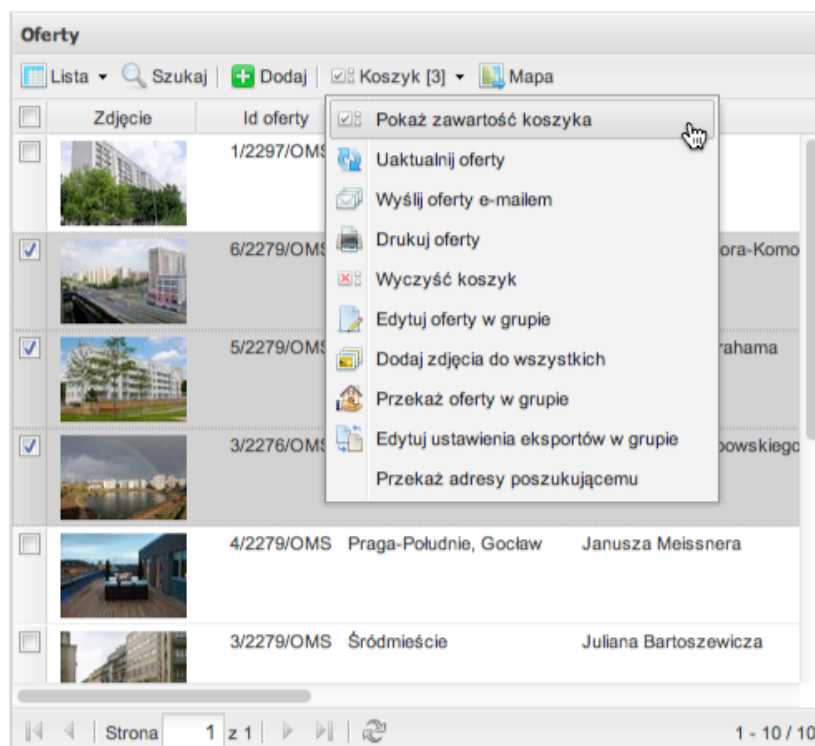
Oferty

Lista ▾ Szukaj | Dodaj | Koszyk [3] ▾ Mapa

| | Zdjęcie | Id oferty | | |
|---|---|---|---|---|
| | | 1/2297/OMS | | |
| | | 6/2279/OMS | | ora-Komo |
| | | 5/2279/OMS | | rahama |
| | | 3/2276/OMS | | bowskiego |
| | | 4/2279/OMS | Praga-Południe, Gocław | Janusza Meissnera |
| | | 3/2279/OMS | Śródmieście | Juliana Bartoszewicza |

Pokaż zawartość koszyka
Uaktualnij oferty
Wyślij oferty e-mailem
Drukuj oferty
Wyczyść koszyk
Edytuj oferty w grupie
Dodaj zdjęcia do wszystkich
Przekaż oferty w grupie
Edytuj ustawienia eksportów w grupie
Przekaż adresy poszukującemu

Strona 1 z 1

1 - 10 / 10